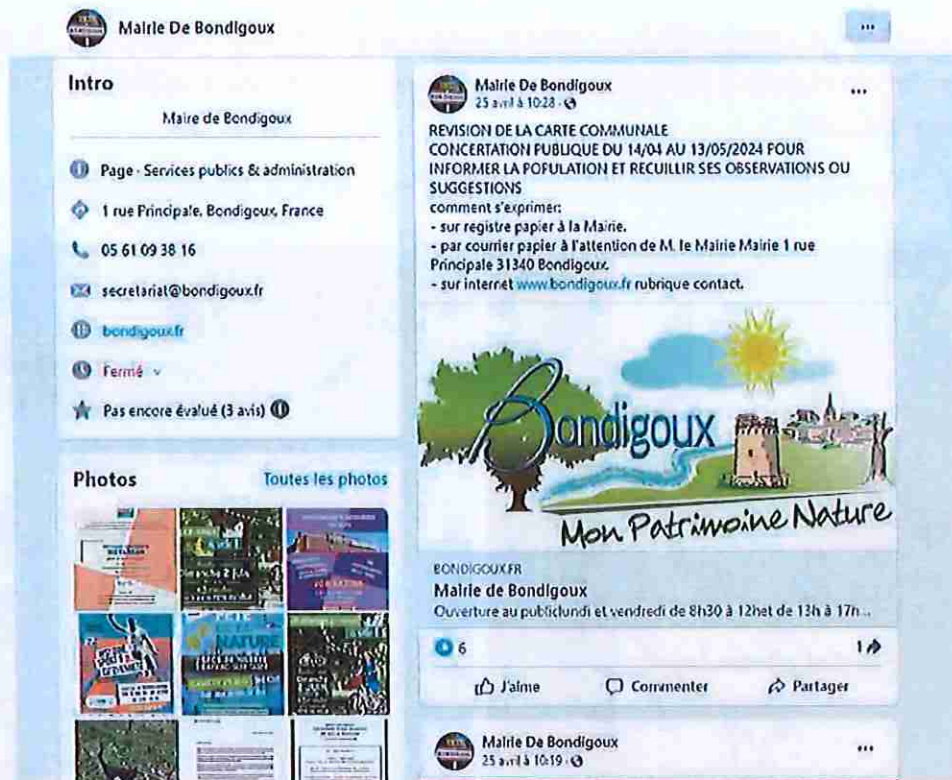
Mairie De Bondigoux

...

Intro

Maire de Bondigoux

Page · Services publics & administration

1 rue Principale, Bondigoux, France

05 61 09 38 16

secretariat@bondigoux.fr

bondigoux.fr

Fermé

Pas encore évalué (3 avis)

Photos

Toutes les photos

Mairie De Bondigoux
25 avril à 10:28 ·

...

REVISION DE LA CARTE COMMUNALE
CONCERTATION PUBLIQUE DU 14/04 AU 13/05/2024 POUR INFORMER LA POPULATION ET RECUILLIR SES OBSERVATIONS OU SUGGESTIONS
comment s'exprimer:
- sur registre papier à la Mairie.
- par courrier papier à l'attention de M. le Mairie Mairie 1 rue Principale 31340 Bondigoux.
- sur internet www.bondigoux.fr rubrique contact.

Bondigoux
Mon Patrimoine Nature

BONDIGOUX.FR
Mairie de Bondigoux
Ouverture au publiclundi et vendredi de 8h30 à 12het de 13h à 17h...

6

1

J'aime

Commenter

Partager

Mairie De Bondigoux
25 avril à 10:19 ·

...